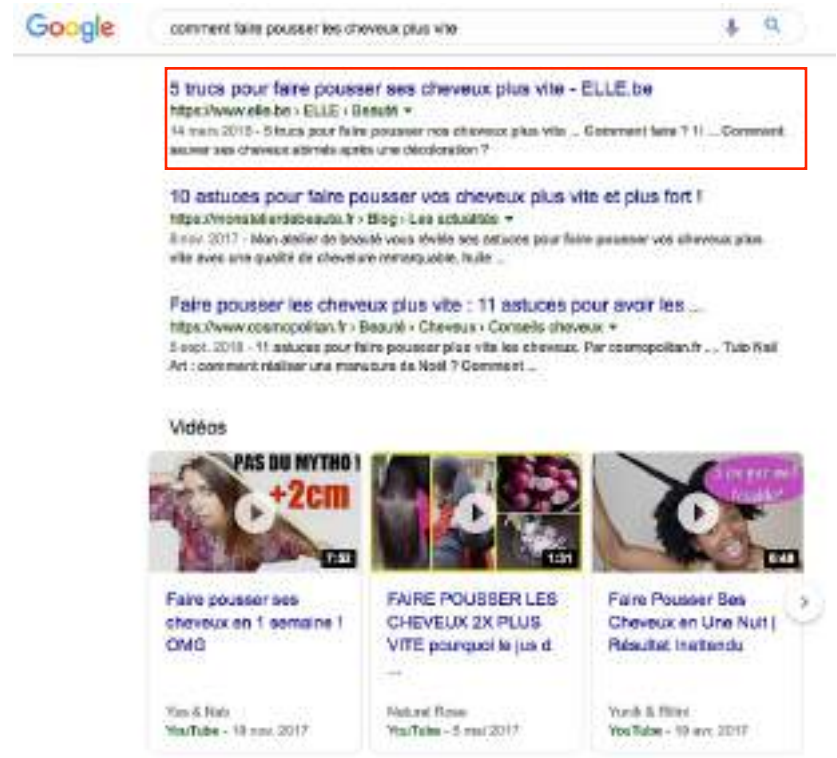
Google

comment faire pousser les cheveux plus vite

5 trucs pour faire pousser ses cheveux plus vite - ELLE.be
https://www.elle.be › ELLE › Beauté
14 mars 2018 - 5 trucs pour faire pousser vos cheveux plus vite ... Comment faire ? 1! ... Comment sauver ses cheveux abimés après une décoloration ?

10 astuces pour faire pousser vos cheveux plus vite et plus fort !
https://monatelierdebeaute.fr › Blog › Les actualités
8 nov. 2017 - Mon atelier de beauté vous révèle ses astuces pour faire pousser vos cheveux plus vite avec une qualité de cheveux remarquable. huile ...

Faire pousser les cheveux plus vite : 11 astuces pour avoir les ...
https://www.cosmopolitan.fr › Beauté › Cheveux › Conseils cheveux
5 sept. 2018 - 11 astuces pour faire pousser plus vite les cheveux. Par cosmopolitan.fr ... Tuto Nail Art : comment réaliser une manucure de Noël ? Comment ...

Vidéos

PAS DU MYTHO ! +2cm
7:52
Faire pousser ses cheveux en 1 semaine ! OMG
Yas & Nab
YouTube - 18 nov. 2017

1:31
FAIRE POUSSER LES CHEVEUX 2X PLUS VITE pourquoi le jus d ...
Natural Rose
YouTube - 5 mai 2017

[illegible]
6:48
Faire Pousser Ses Cheveux en Une Nuit | Résultat Inattendu
Yundi & Bibi
YouTube - 10 avr. 2017